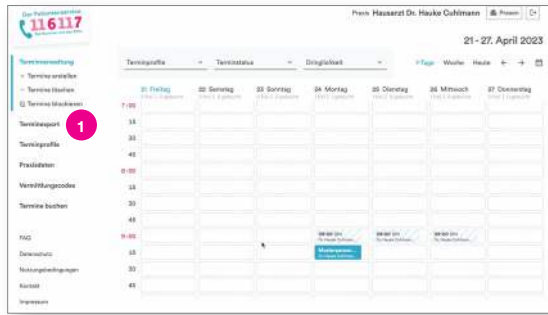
Der Patientenservice 116117

Praxis Hausarzt Dr. Hauke Cuhlmann Prosem

21 - 27. April 2023

Terminverwaltung
Termine erstellen
Termine löschen
Termine blockieren
Terminexport
Terminprofile
Praxisdaten
Vermittlungscodes
Termine buchen

FAQ
Datenschutz
Nutzungsbedingungen
Kontakt
Impressum

1

Terminprofile
Terminstatus
Dringlichkeit
7 Tage Woche Heute

21 Freitag
22 Samstag
23 Sonntag
24 Montag
25 Dienstag
26 Mittwoch
27 Donnerstag

7:00
15
30
45
8:00
15
30
45
9:00
15
30
45

09:00 DH
09:00 DH
09:00 DH
Musterperson